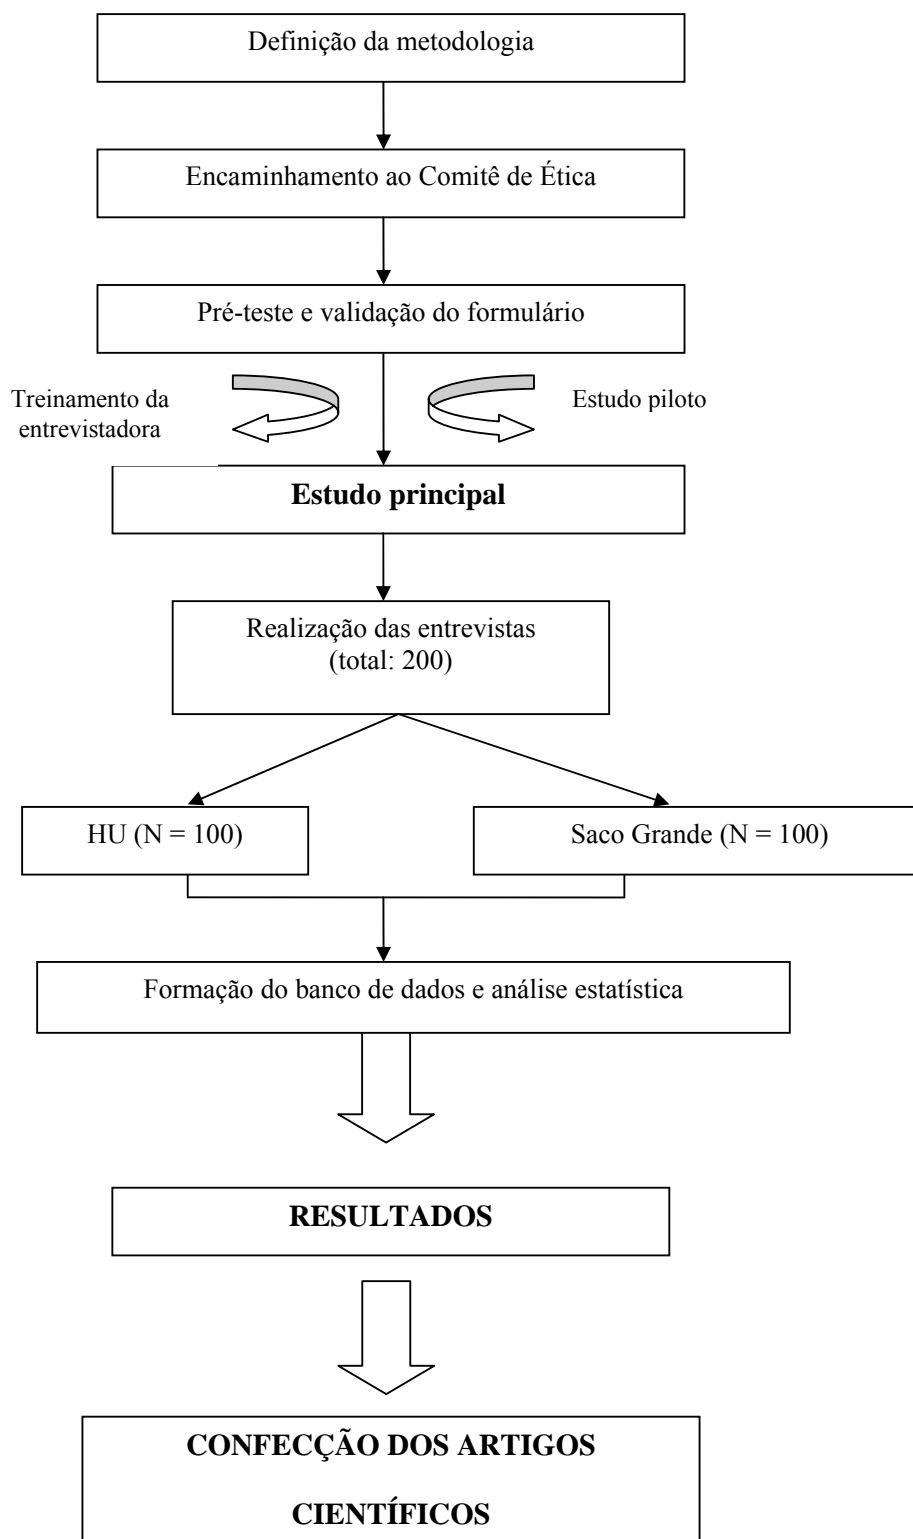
Definição da metodologia

Encaminhamento ao Comitê de Ética

Pré-teste e validação do formulário

Treinamento da entrevistadora

Estudo piloto

**Estudo principal**

Realização das entrevistas (total: 200)

HU (N = 100)

Saco Grande (N = 100)

Formação do banco de dados e análise estatística

**RESULTADOS**

**CONFECÇÃO DOS ARTIGOS CIENTÍFICOS**